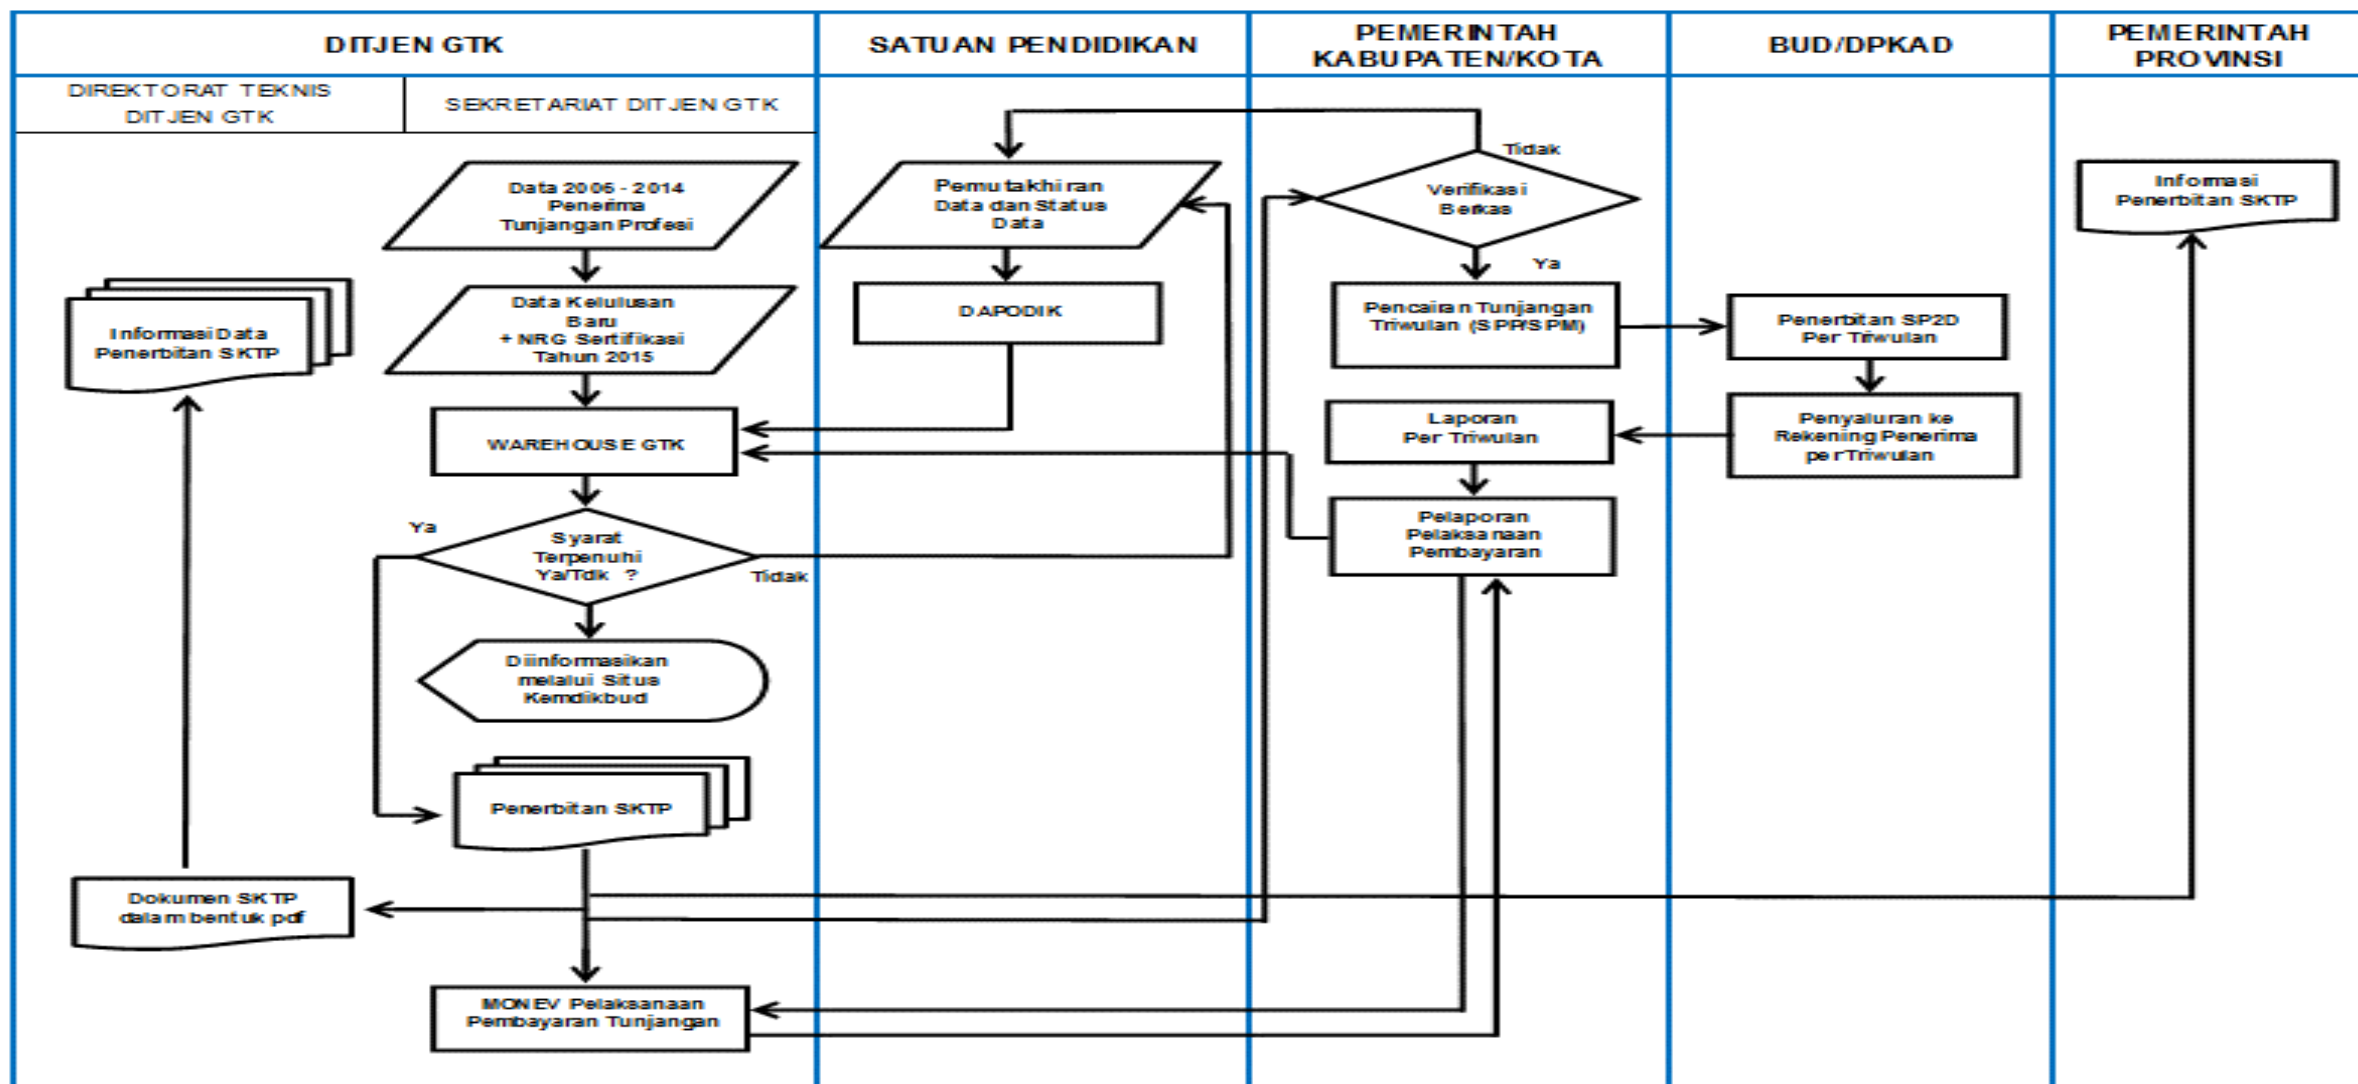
DITJEN GTK

DIREKTORAT TEKNIS DITJEN GTK

SEKRETARIAT DITJEN GTK

SATUAN PENDIDIKAN

PEMERINTAH KABUPATEN/KOTA

BUD/DPKAD

PEMERINTAH PROVINSI

Data 2006 - 2014 Penerima Tunjangan Profesi

Data Kelulusan Baru + NRG Sertifikasi Tahun 2015

Informasi Data Penerbitan SKTP

WAREHOUSE GTK

Ya

Syarat Terpenuhi Ya/Tdk ?

Tidak

Diinformasikan melalui Situs Kemdikbud

Penerbitan SKTP

Dokumen SKTP dalam bentuk pdf

MONEV Pelaksanaan Pembayaran Tunjangan

Pemutakhiran Data dan Status Data

DAPODIK

Tidak

Verifikasi Berkas

Ya

Pencairan Tunjangan Triwulan (SPP/SPM)

Laporan Per Triwulan

Pelaporan Pelaksanaan Pembayaran

Penerbitan SP2D Per Triwulan

Penyaluran ke Rekening Penerima per Triwulan

Informasi Penerbitan SKTP